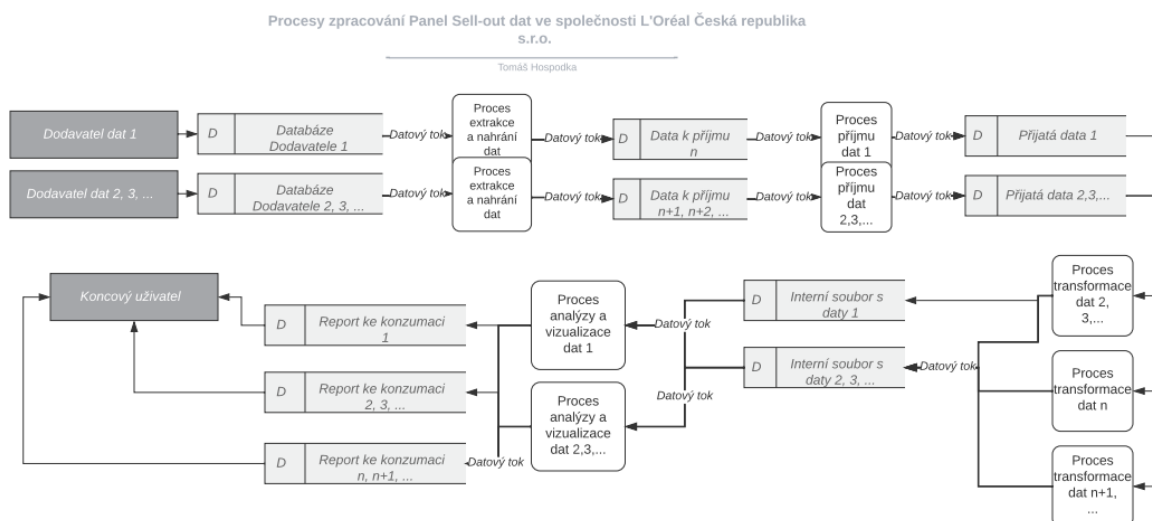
Procesy zpracování Panel Sell-out dat ve společnosti L'Oréal Česká republika s.r.o.

Tomáš Hospodka

Dodavatel dat 1

D Databáze Dodavatele 1

Datový tok

Proces extrakce a nahrání dat

Datový tok

D Data k příjmu n

Datový tok

Proces příjmu dat 1

Datový tok

D Přijatá data 1

Dodavatel dat 2, 3, ...

D Databáze Dodavatele 2, 3, ...

Datový tok

Proces extrakce a nahrání dat

Datový tok

D Data k příjmu n+1, n+2, ...

Datový tok

Proces příjmu dat 2,3,...

Datový tok

D Přijatá data 2,3,...

Koncový uživatel

D Report ke konzumaci 1

Proces analýzy a vizualizace dat 1

Datový tok

D Interní soubor s daty 1

Proces transformace dat 2, 3,...

D Report ke konzumaci 2, 3, ...

D Interní soubor s daty 2, 3, ...

Datový tok

Datový tok

Proces analýzy a vizualizace dat 2,3,...

Proces transformace dat n

D Report ke konzumaci n, n+1, ...

Datový tok

Proces transformace dat n+1, ...